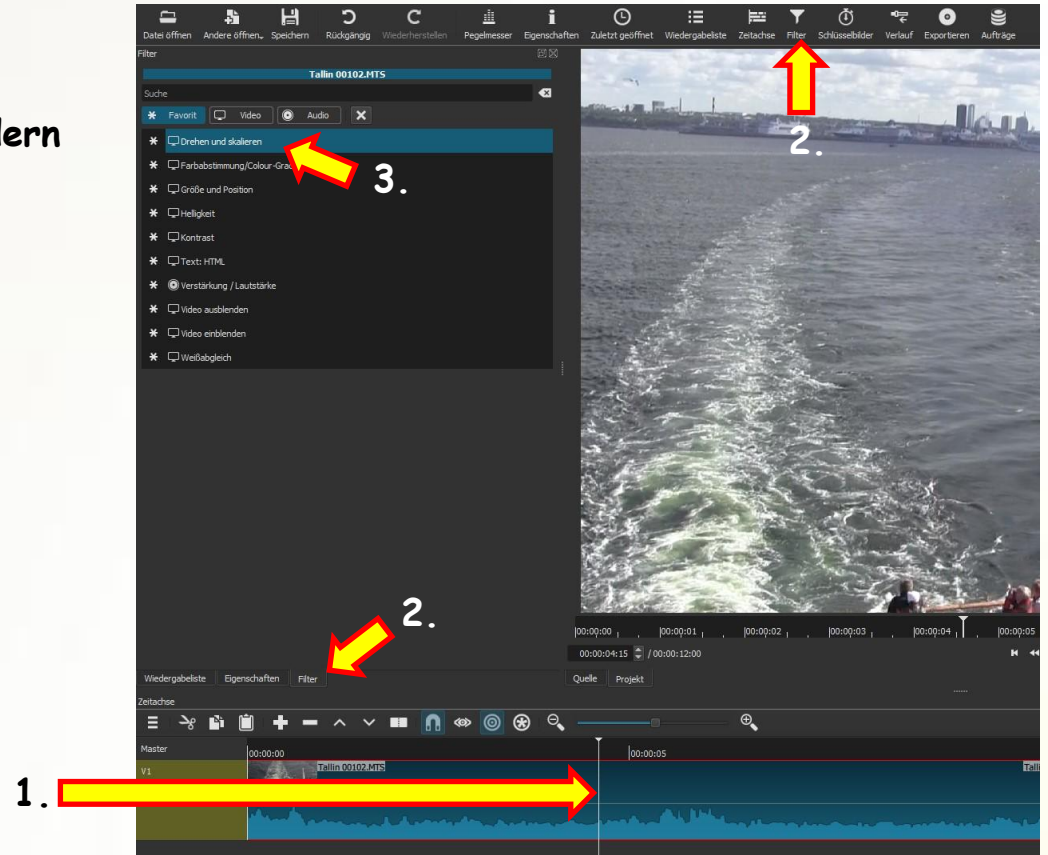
lern

Datei öffnen Andere öffnen Speichern Rückgängig Wiederherstellen Pegelmesser Eigenschaften Zuletzt geöffnet Wiedergabeliste Zeitachse Filter Schlüsselbilder Verlauf Exportieren Aufträge

Filter

Tallin 00102.MTS

Suche

Favorit Video Audio

Drehen und skalieren
Farbabstimmung/Colour-Grad
Größe und Position
Helligkeit
Kontrast
Text: HTML
Verstärkung / Lautstärke
Video ausblenden
Video einblenden
Weißabgleich

3.

2.

2.

00:00:00 00:00:01 00:00:02 00:00:03 00:00:04 00:00:05

00:00:04:15 / 00:00:12:00

Wiedergabeliste Eigenschaften Filter

Quelle Projekt

Zeitachse

Master

00:00:00 00:00:05

V1

Tallin 00102.MTS

Talli

1.